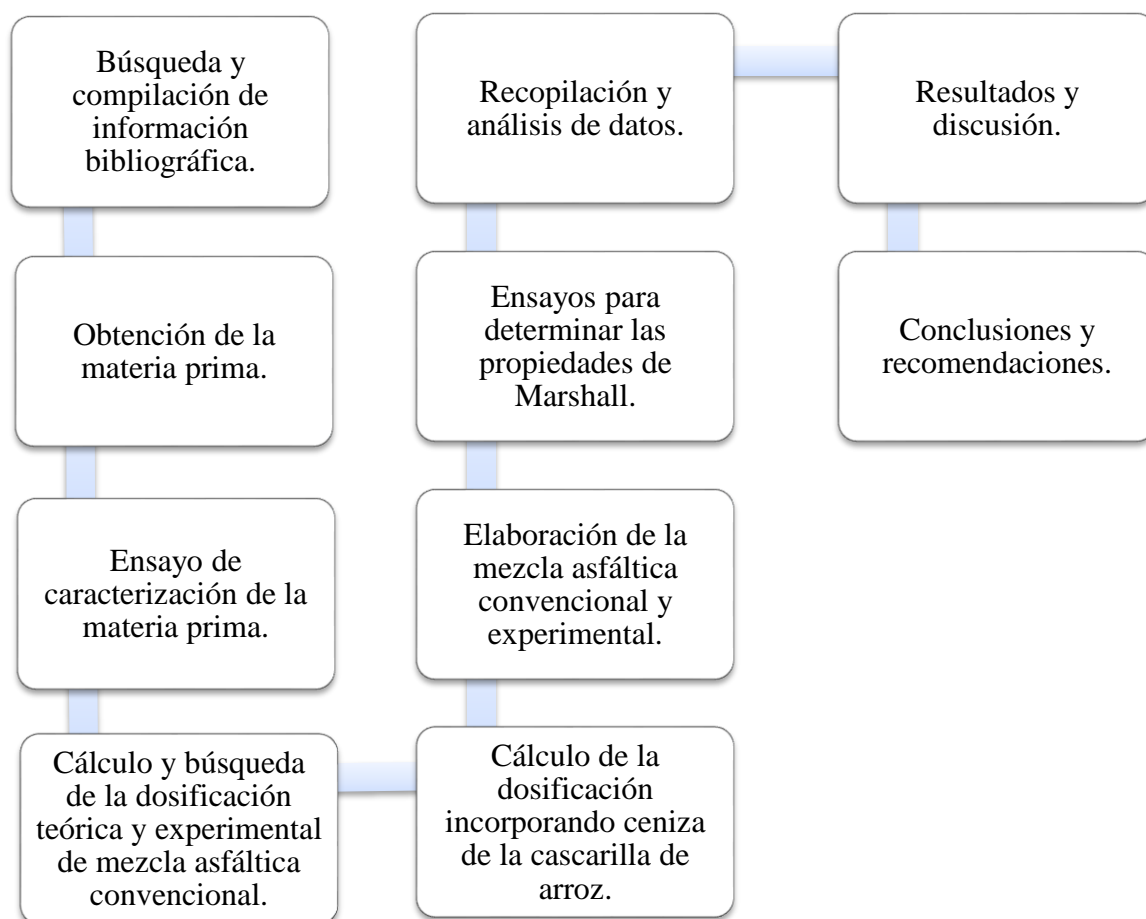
Búsqueda y compilación de información bibliográfica.

Obtención de la materia prima.

Ensayo de caracterización de la materia prima.

Cálculo y búsqueda de la dosificación teórica y experimental de mezcla asfáltica convencional.

Cálculo de la dosificación incorporando ceniza de la cascarilla de arroz.

Elaboración de la mezcla asfáltica convencional y experimental.

Ensayos para determinar las propiedades de Marshall.

Recopilación y análisis de datos.

Resultados y discusión.

Conclusiones y recomendaciones.